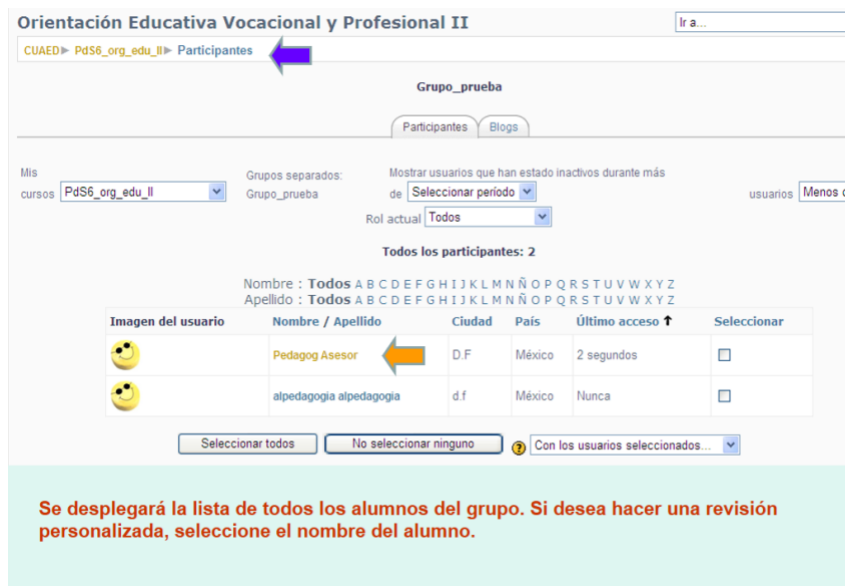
Orientación Educativa Vocacional y Profesional II

Ir a...

CUAED ▸ PdS6_org_edu_II ▸ Participantes

Grupo_prueba

Participantes | Blogs

Mis cursos PdS6_org_edu_II

Grupos separados: Grupo_prueba

Mostrar usuarios que han estado inactivos durante más de Seleccionar período

usuarios Menos c

Rol actual Todos

Todos los participantes: 2

Nombre : Todos A B C D E F G H I J K L M N Ñ O P Q R S T U V W X Y Z
Apellido : Todos A B C D E F G H I J K L M N Ñ O P Q R S T U V W X Y Z

| Imagen del usuario | Nombre / Apellido | Ciudad | País | Último acceso ↑ | Seleccionar |
|---|---|---|---|---|---|
| | Pedagog Asesor | D.F | México | 2 segundos | ☐ |
| | alpedagogia alpedagogia | d.f | México | Nunca | ☐ |

Seleccionar todos | No seleccionar ninguno | Con los usuarios seleccionados...

Se desplegará la lista de todos los alumnos del grupo. Si desea hacer una revisión personalizada, seleccione el nombre del alumno.